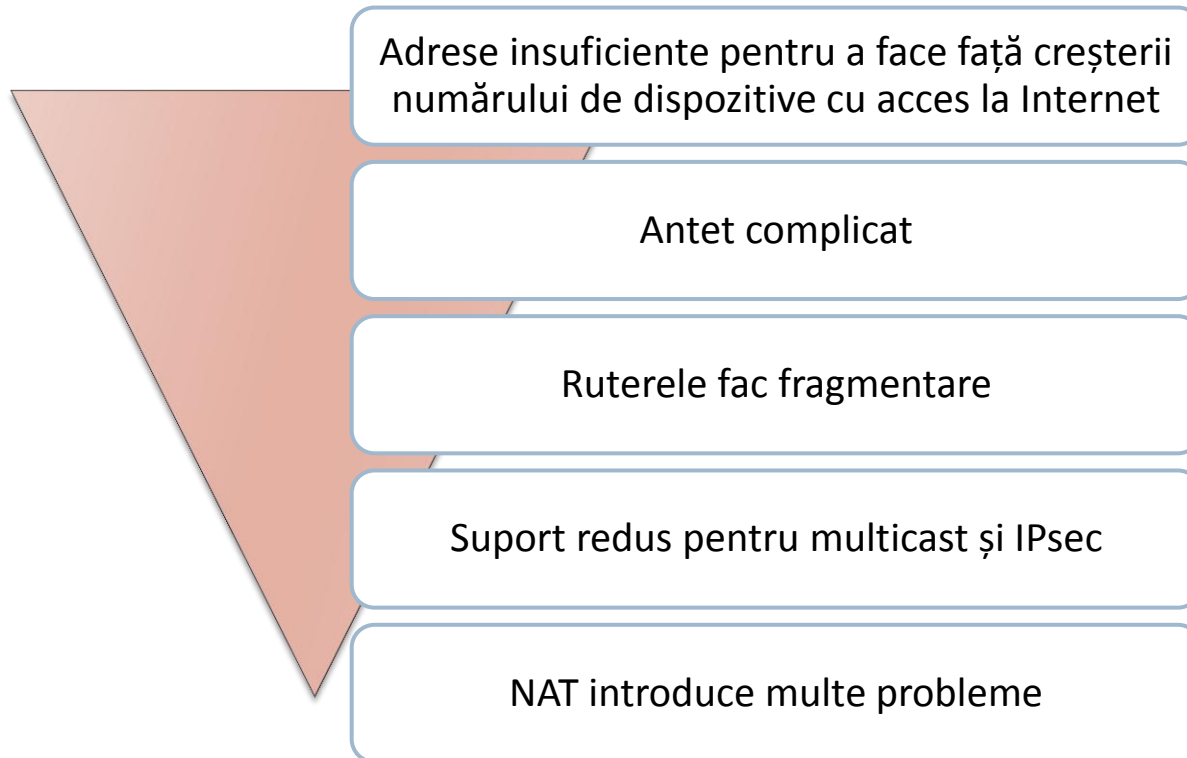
Adrese insuficiente pentru a face față creșterii numărului de dispozitive cu acces la Internet

Antet complicat

Ruterele fac fragmentare

Suport redus pentru multicast și IPsec

NAT introduce multe probleme